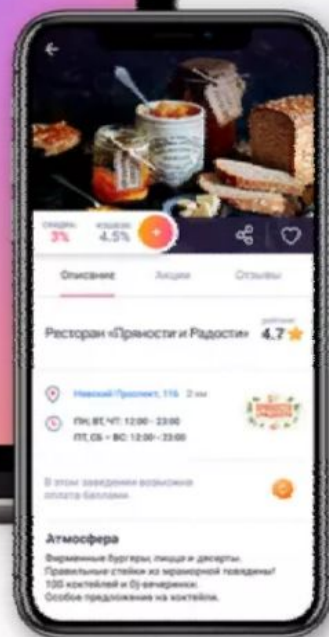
скидка 3%

кешбэк 4.5%

Описание

Акции

Отзывы

Ресторан «Пряности и Радости»

рейтинг 4.7

Невский Проспект, 116 2 км

ПН, ВТ, ЧТ: 12:00 – 23:00
ПТ, СБ – ВС: 12:00 – 23:00

ПРЯНОСТИ И РАДОСТИ

В этом заведении возможна оплата баллами

Атмосфера

Фирменные бургеры, пицца и десерты. Правильные стейки из мраморной говядины! 100 коктейлей и dj-вечеринки. Особое предложение на коктейли.